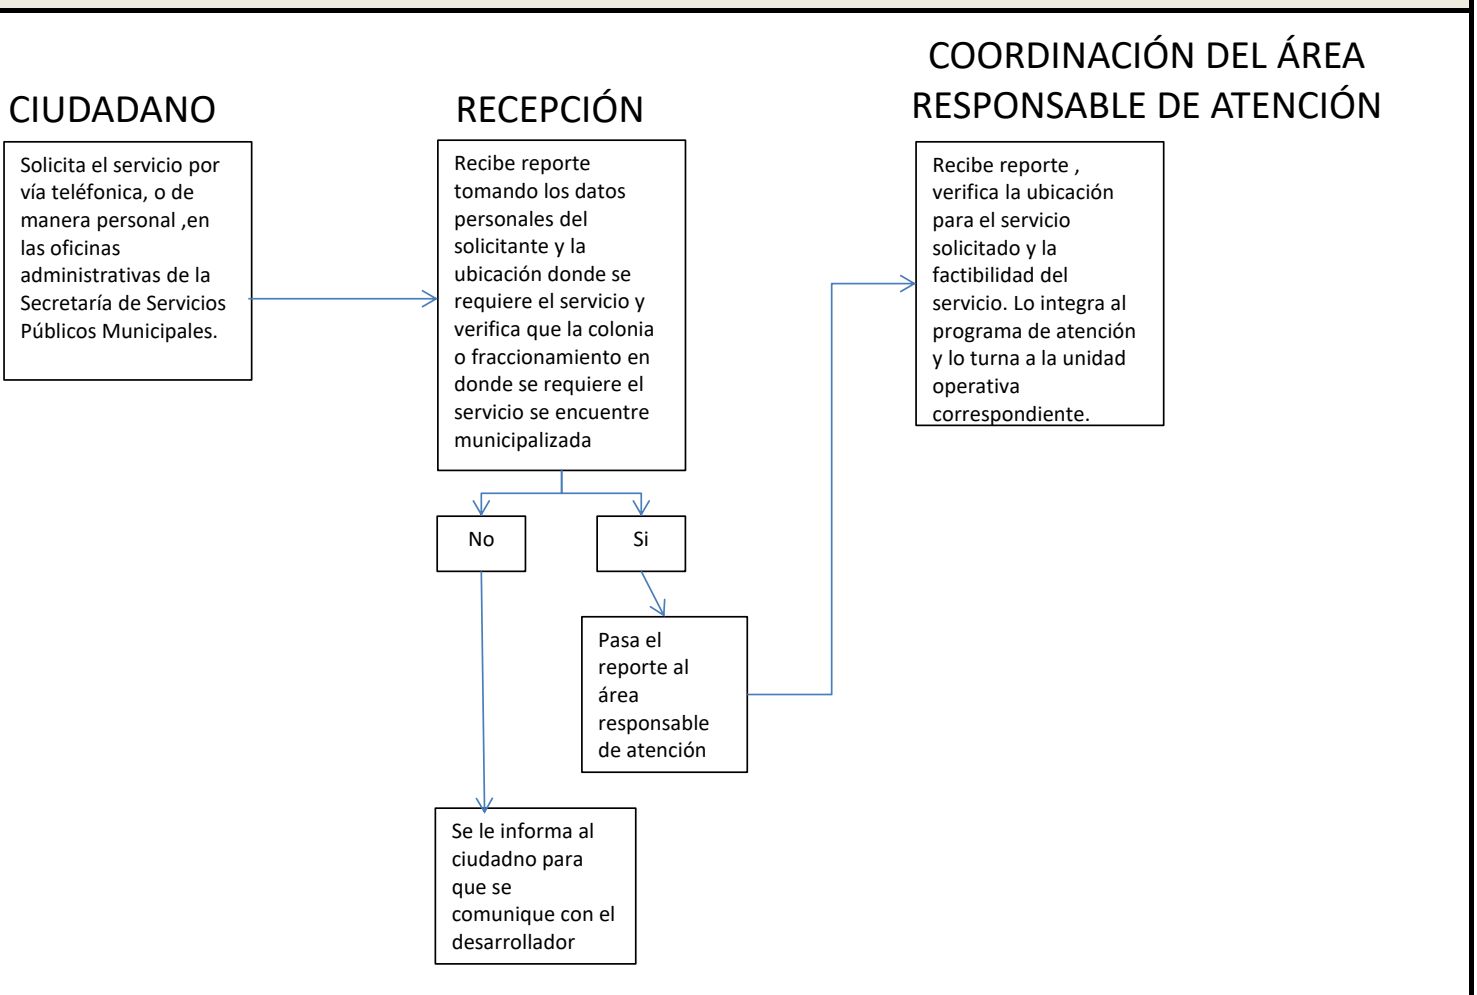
CIUDADANO

RECEPCIÓN

COORDINACIÓN DEL ÁREA RESPONSABLE DE ATENCIÓN

Solicita el servicio por vía teléfonica, o de manera personal ,en las oficinas administrativas de la Secretaría de Servicios Públicos Municipales.

Recibe reporte tomando los datos personales del solicitante y la ubicación donde se requiere el servicio y verifica que la colonia o fraccionamiento en donde se requiere el servicio se encuentre municipalizada

Recibe reporte , verifica la ubicación para el servicio solicitado y la factibilidad del servicio. Lo integra al programa de atención y lo turna a la unidad operativa correspondiente.

No

Si

Pasa el reporte al área responsable de atención

Se le informa al ciudadno para que se comunique con el desarrollador